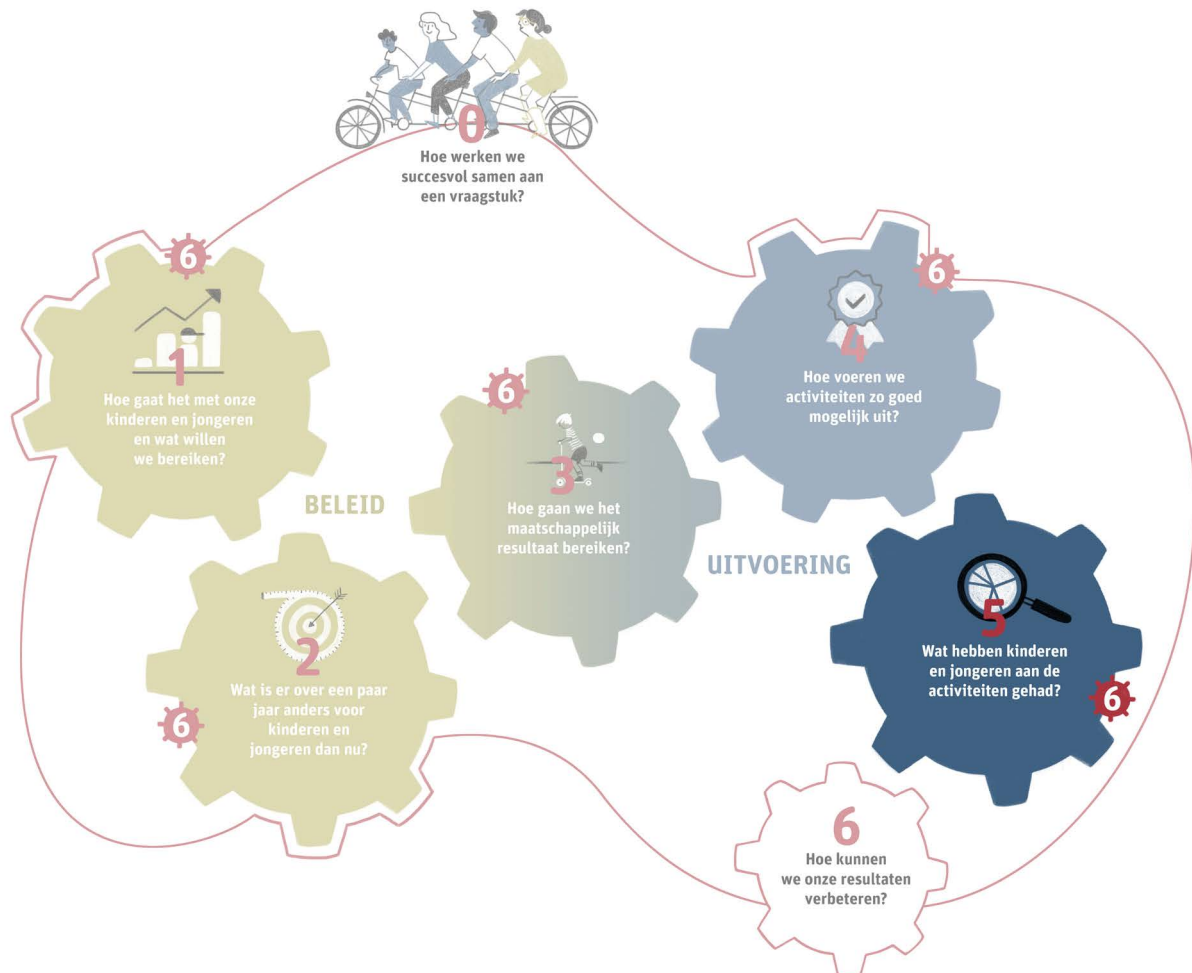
0
Hoe werken we succesvol samen aan een vraagstuk?

6

1
Hoe gaat het met onze kinderen en jongeren en wat willen we bereiken?

BELEID

6

2
Wat is er over een paar jaar anders voor kinderen en jongeren dan nu?

6

3
Hoe gaan we het maatschappelijk resultaat bereiken?

6

4
Hoe voeren we activiteiten zo goed mogelijk uit?

UITVOERING

5
Wat hebben kinderen en jongeren aan de activiteiten gehad?

6

6
Hoe kunnen we onze resultaten verbeteren?